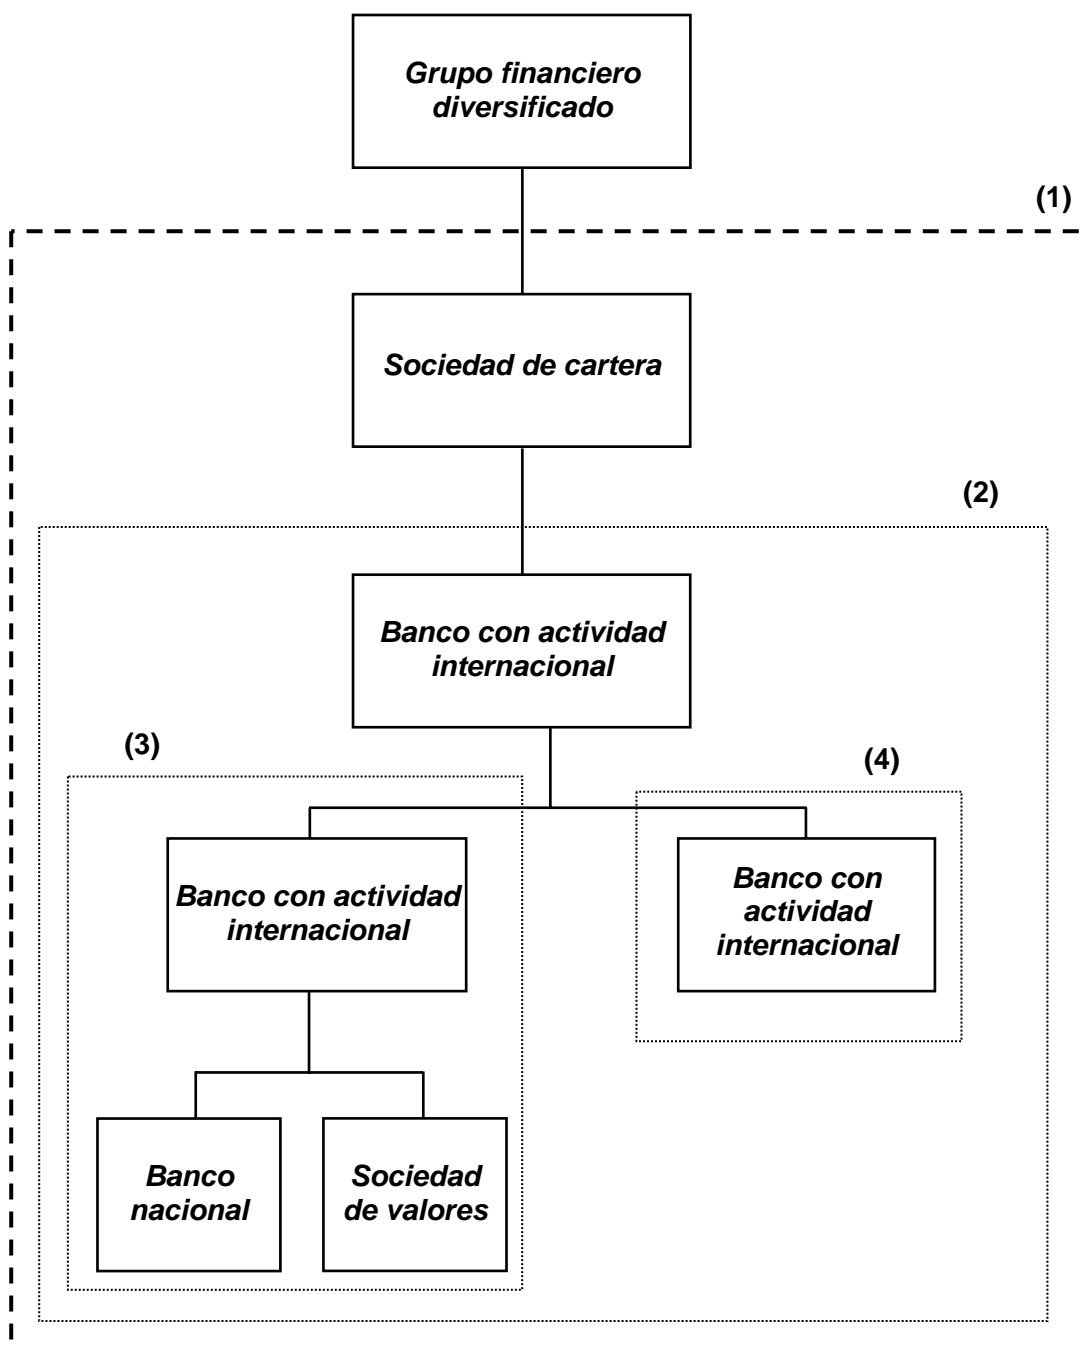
Grupo financiero diversificado

(1)

Sociedad de cartera

(2)

Banco con actividad internacional

(3)

(4)

Banco con actividad internacional

Banco con actividad internacional

Banco nacional

Sociedad de valores